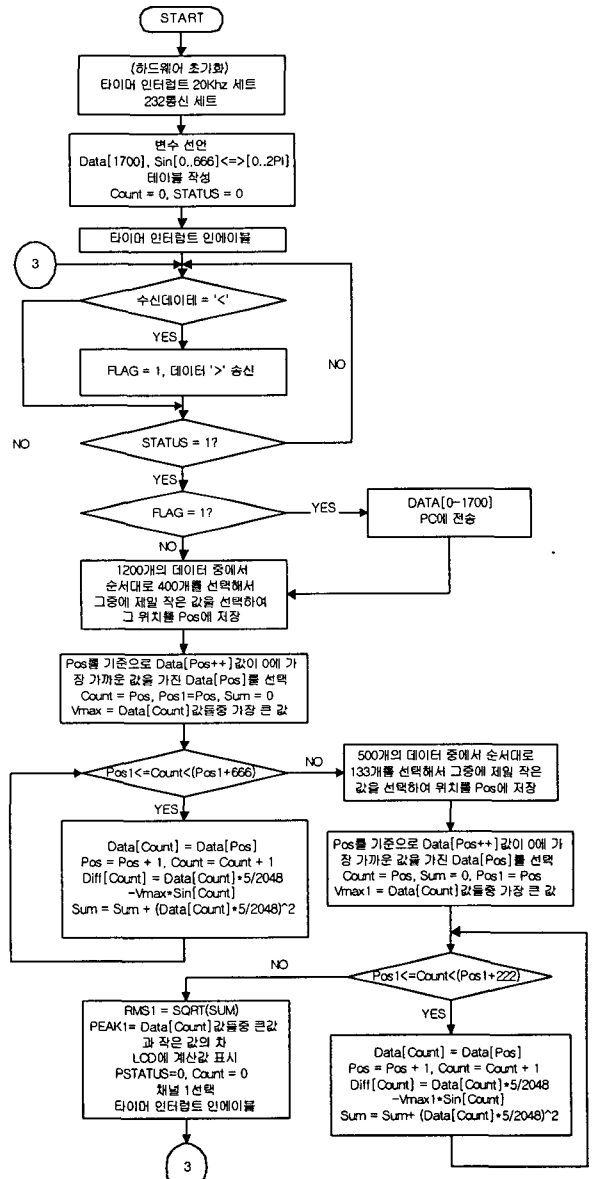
START

(하드웨어 초기화)
타이머 인터럽트 20Khz 세트
232통신 세트

변수 선언
Data[1700], Sin[0..666]<=>[0..2PI]
테이블 작성
Count = 0, STATUS = 0

타이머 인터럽트 인에이블

3

수신데이테 = '<'

YES

FLAG = 1, 데이터 '>' 송신

NO

NO

STATUS = 1?

YES

FLAG = 1?

YES

DATA[0-1700]
PC에 전송

NO

1200개의 데이터 중에서
순서대로 400개를 선택해서
그중에 제일 작은 값을 선택하여
그 위치를 Pos에 저장

Pos를 기준으로 Data[Pos++]값이 0에 가장 가까운 값을 가진 Data[Pos]를 선택
Count = Pos, Pos1=Pos, Sum = 0
Vmax = Data[Count]값들중 가장 큰 값

Pos1<=Count<(Pos1+666)

NO

500개의 데이터 중에서 순서대로 133개를 선택해서 그중에 제일 작은 값을 선택하여 위치를 Pos에 저장

YES

Data[Count] = Data[Pos]
Pos = Pos + 1, Count = Count + 1
Diff[Count] = Data[Count]*5/2048 -Vmax*Sin[Count]
Sum = Sum + (Data[Count]*5/2048)^2

Pos를 기준으로 Data[Pos++]값이 0에 가장 가까운 값을 가진 Data[Pos]를 선택
Count = Pos, Sum = 0, Pos1 = Pos
Vmax1 = Data[Count]값들중 가장 큰 값

NO

Pos1<=Count<(Pos1+222)

RMS1 = SQRT(SUM)
PEAK1= Data[Count]값들중 큰값과 작은 값의 차
LCD에 계산값 표시
PSTATUS=0, Count = 0
채널 1선택
타이머 인터럽트 인에이블

YES

Data[Count] = Data[Pos]
Pos = Pos + 1, Count = Count + 1
Diff[Count] = Data[Count]*5/2048 -Vmax1*Sin[Count]
Sum = Sum+ (Data[Count]*5/2048)^2

3